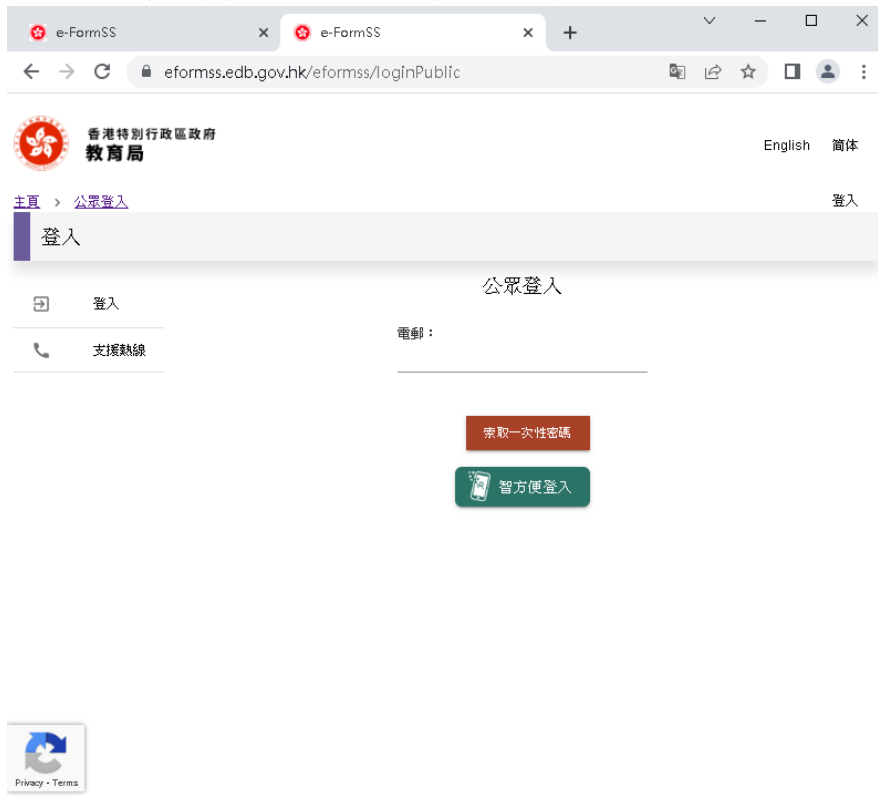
e-FormSS
e-FormSS
eformss.edb.gov.hk/eformss/loginPublic

香港特別行政區政府
教育局

English 簡体

主頁 > 公眾登入

登入

登入

登入
支援熱線

公眾登入

電郵：

索取一次性密碼

智方便登入

Privacy - Terms